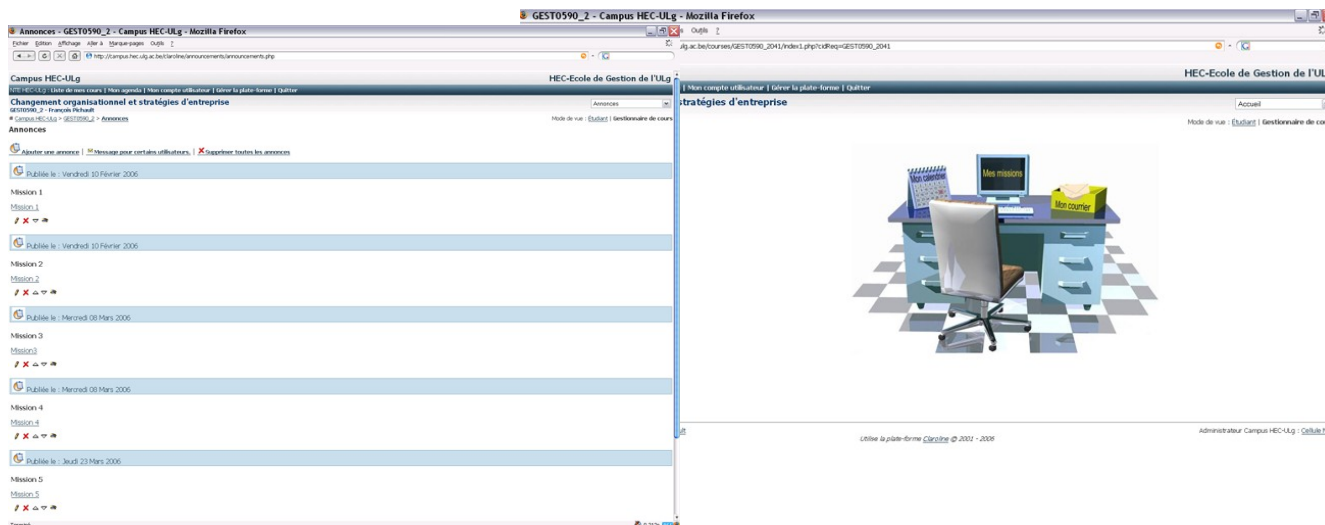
Annonces - GEST0590_2 - Campus HEC-ULg - Mozilla Firefox

Fichier Édition Affichage Aller à Marque-pages Outils ?

http://campus.hec.ulg.ac.be/claroline/announcements/announcements.php

Campus HEC-ULg

HEC-Ecole de Gestion de l'ULg

HEC-ULg | Liste de mes cours | Mon agenda | Mon compte utilisateur | Gérer la plate-forme | Quitter

Changement organisationnel et stratégies d'entreprise

GEST0590_2 - François Pichault

Annonces

Campus HEC-ULg > GEST0590_2 > Annonces

Mode de vue : Étudiant | Gestionnaire de cours

Annonces

Ajouter une annonce | Message pour certains utilisateurs. | Supprimer toutes les annonces

Publiée le : Vendredi 10 Février 2006

Mission 1

Mission 1

Publiée le : Vendredi 10 Février 2006

Mission 2

Mission 2

Publiée le : Mercredi 08 Mars 2006

Mission 3

Mission3

Publiée le : Mercredi 08 Mars 2006

Mission 4

Mission 4

Publiée le : Jeudi 23 Mars 2006

Mission 5

Mission 5

GEST0590_2 - Campus HEC-ULg - Mozilla Firefox

Outils ?

ulg.ac.be/courses/GEST0590_2041/index1.php?cidReq=GEST0590_2041

HEC-Ecole de Gestion de l'ULg

| Mon compte utilisateur | Gérer la plate-forme | Quitter

stratégies d'entreprise

Accueil

Mode de vue : Étudiant | Gestionnaire de co

Mon calendrier

Mes missions

Mon courrier

Utilise la plate-forme Claroline © 2001 - 2006

Administrateur Campus HEC-ULg : Cellule